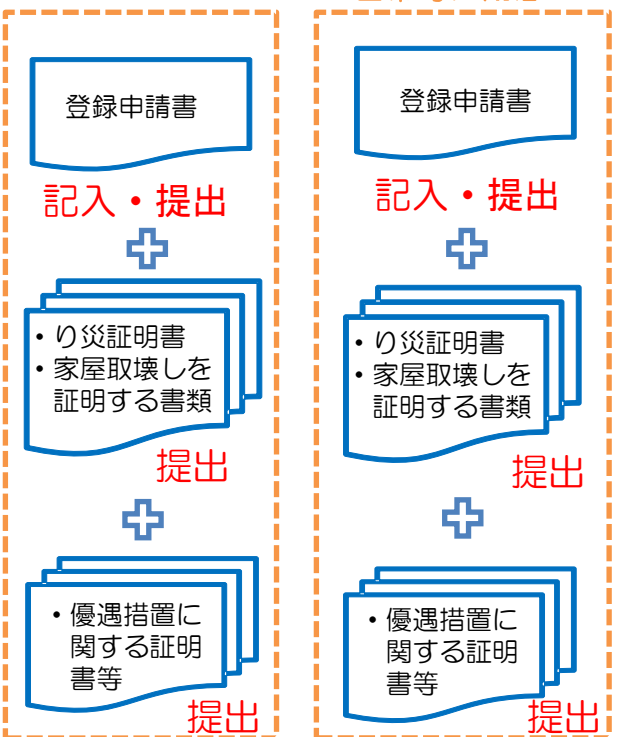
登録申請書

記入・提出

• り災証明書
• 家屋取壊しを証明する書類

提出

• 優遇措置に関する証明書等

提出

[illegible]

登録申請書

記入・提出

• り災証明書
• 家屋取壊しを証明する書類

提出

• 優遇措置に関する証明書等

提出